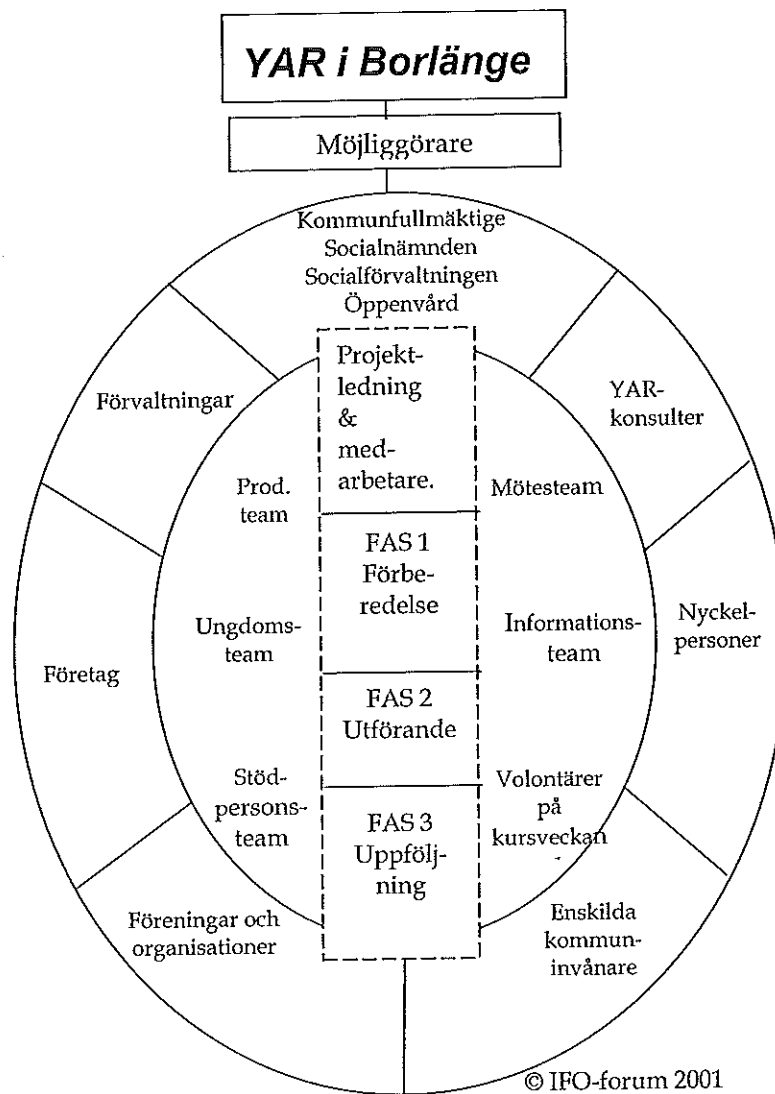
YAR i Borlänge

Möjliggörare

Kommunfullmäktige
Socialnämnden
Socialförvaltningen
Öppenvård

Förvaltningar

YAR-konsulter

Projektledning & medarbetare.

Prod. team

Mötesteam

FAS 1 Förberedelse

Ungdomsteam

Informationsteam

Nyckelpersoner

Företag

FAS 2 Utförande

Stödpersonsteam

Volontärer på kursveckan

FAS 3 Uppföljning

Föreningar och organisationer

Enskilda kommuninvånare

© IFO-forum 2001